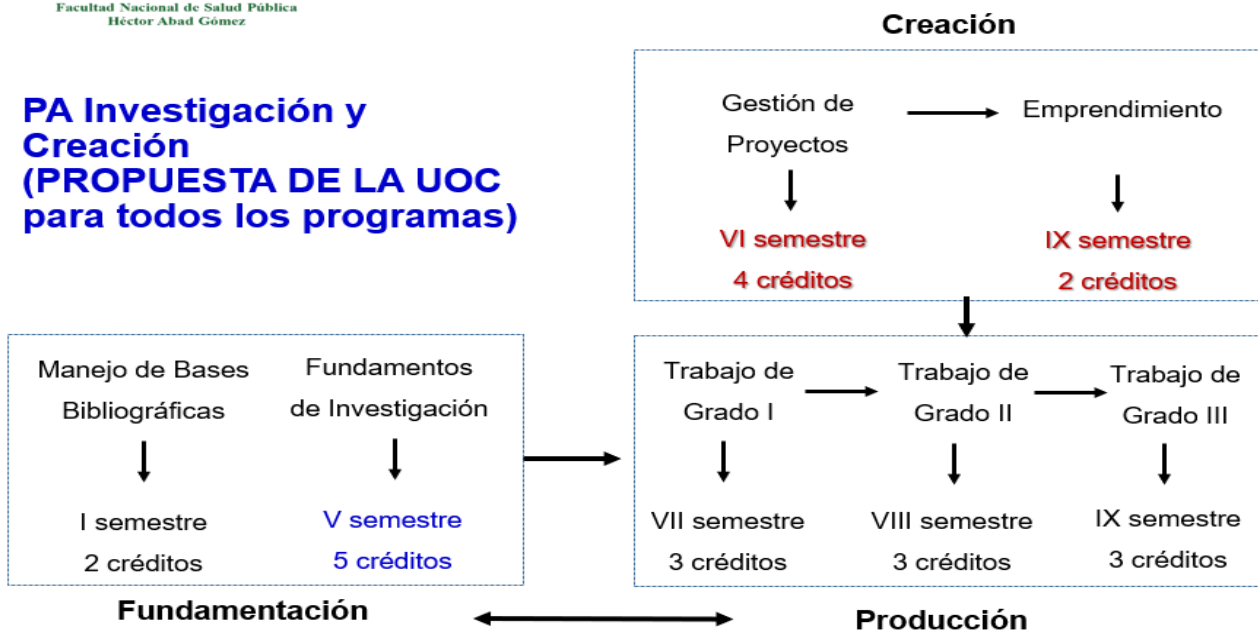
Facultad Nacional de Salud Pública
Héctor Abad Gómez

PA Investigación y Creación (PROPUESTA DE LA UOC para todos los programas)

Creación

Gestión de Proyectos

VI semestre
4 créditos

Emprendimiento

IX semestre
2 créditos

Manejo de Bases Bibliográficas

I semestre
2 créditos

Fundamentos de Investigación

V semestre
5 créditos

Trabajo de Grado I

VII semestre
3 créditos

Trabajo de Grado II

VIII semestre
3 créditos

Trabajo de Grado III

IX semestre
3 créditos

Fundamentación

Producción